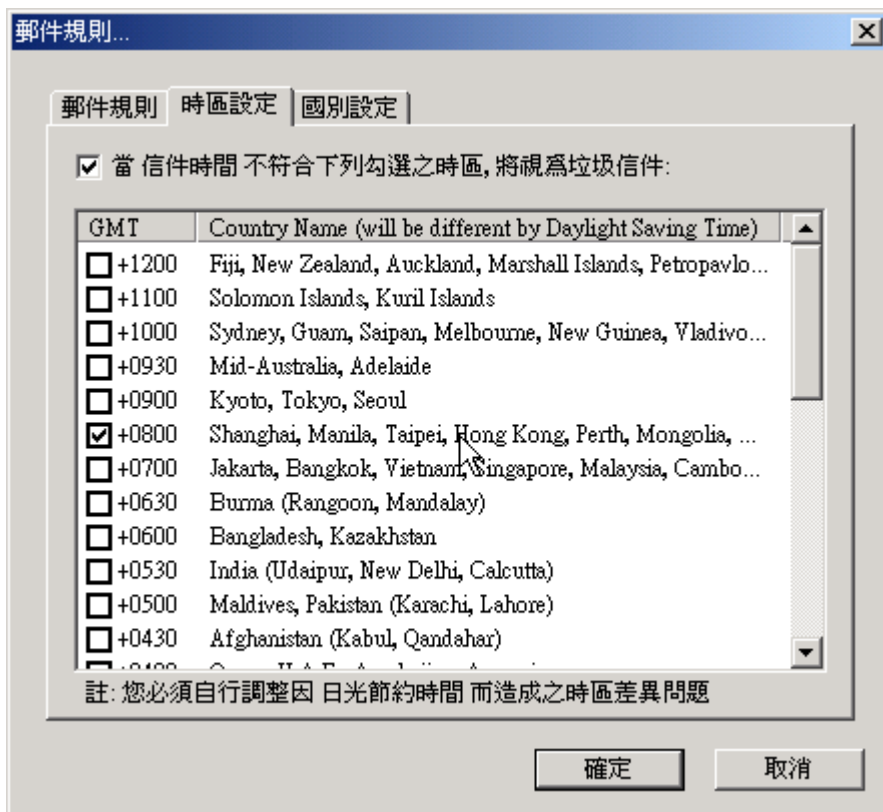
郵件規則...

郵件規則 | 時區設定 | 國別設定

☑ 當 信件時間 不符合下列勾選之時區, 將視爲垃圾信件:

| GMT | Country Name (will be different by Daylight Saving Time) |
|---|---|
| ☐ +1200 | Fiji, New Zealand, Auckland, Marshall Islands, Petropavlo... |
| ☐ +1100 | Solomon Islands, Kuril Islands |
| ☐ +1000 | Sydney, Guam, Saipan, Melbourne, New Guinea, Vladivo... |
| ☐ +0930 | Mid-Australia, Adelaide |
| ☐ +0900 | Kyoto, Tokyo, Seoul |
| ☑ +0800 | Shanghai, Manila, Taipei, Hong Kong, Perth, Mongolia, ... |
| ☐ +0700 | Jakarta, Bangkok, Vietnam, Singapore, Malaysia, Cambo... |
| ☐ +0630 | Burma (Rangoon, Mandalay) |
| ☐ +0600 | Bangladesh, Kazakhstan |
| ☐ +0530 | India (Udaipur, New Delhi, Calcutta) |
| ☐ +0500 | Maldives, Pakistan (Karachi, Lahore) |
| ☐ +0430 | Afghanistan (Kabul, Qandahar) |
| ☐ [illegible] | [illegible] |

註: 您必須自行調整因 日光節約時間 而造成之時區差異問題

確定 取消